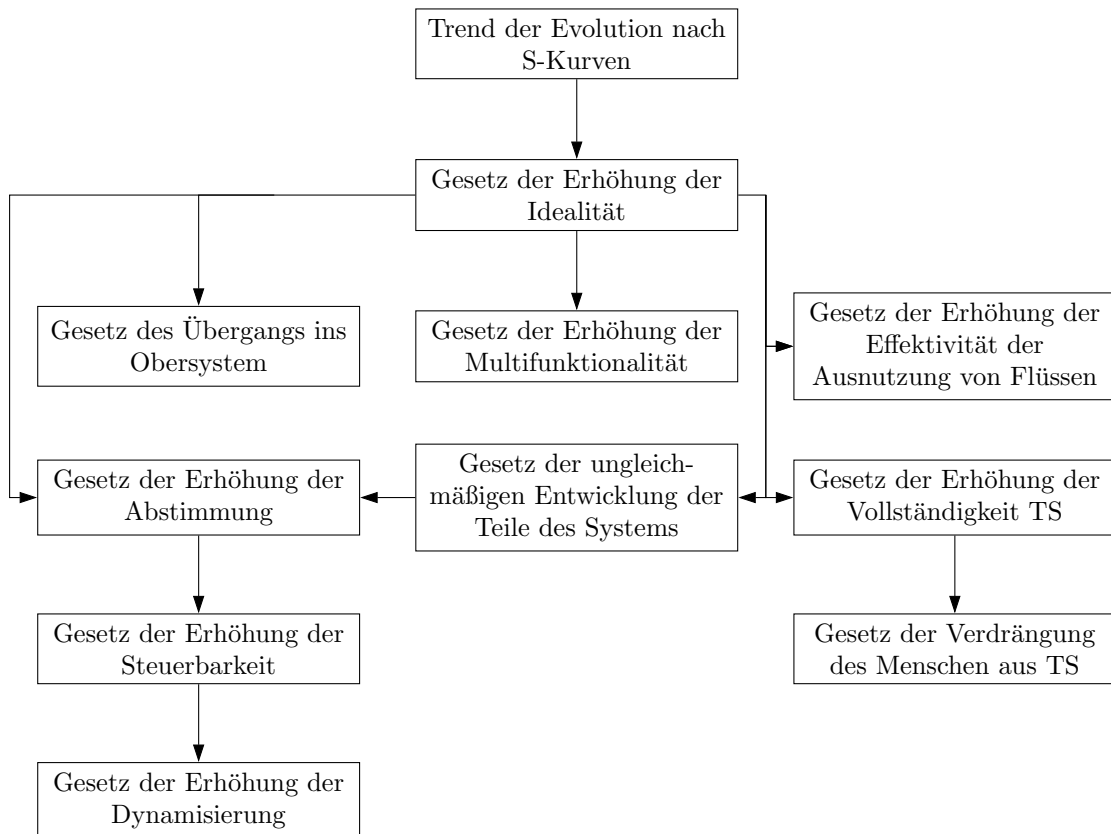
Trend der Evolution nach S-Kurven

Gesetz der Erhöhung der Idealität

Gesetz des Übergangs ins Obersystem

Gesetz der Erhöhung der Multifunktionalität

Gesetz der Erhöhung der Effektivität der Ausnutzung von Flüssen

Gesetz der Erhöhung der Abstimmung

Gesetz der ungleichmäßigen Entwicklung der Teile des Systems

Gesetz der Erhöhung der Vollständigkeit TS

Gesetz der Erhöhung der Steuerbarkeit

Gesetz der Verdrängung des Menschen aus TS

Gesetz der Erhöhung der Dynamisierung